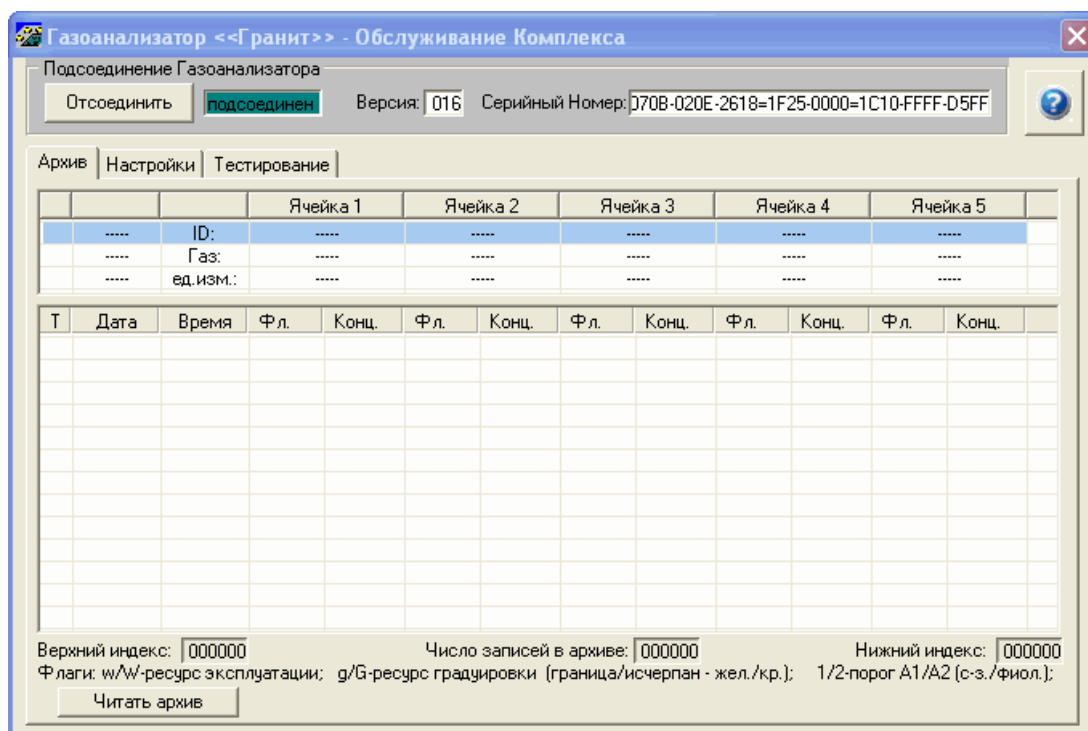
Газоанализатор <<Гранит>> - Обслуживание Комплекса

Подсоединение Газоанализатора

Отсоединить

подсоединен

Версия: 016

Серийный Номер: 070B-020E-2618=1F25-0000=1C10-FFFF-D5FF

Архив | Настройки | Тестирование

|  |  |  | Ячейка 1 | Ячейка 2 | Ячейка 3 | Ячейка 4 | Ячейка 5 |
|---|---|---|---|---|---|---|---|
|  | ----- | ID: | ----- | ----- | ----- | ----- | ----- |
|  | ----- | Газ: | ----- | ----- | ----- | ----- | ----- |
|  | ----- | ед.изм.: | ----- | ----- | ----- | ----- | ----- |

| Т | Дата | Время | Фл. | Конц. | Фл. | Конц. | Фл. | Конц. | Фл. | Конц. | Фл. | Конц. |
|---|---|---|---|---|---|---|---|---|---|---|---|---|

Верхний индекс: 000000

Число записей в архиве: 000000

Нижний индекс: 000000

Флаги: w/W-ресурс эксплуатации; g/G-ресурс градуировки (граница/исчерпан - жел./кр.); 1/2-порог А1/А2 (с-з./фиол.);

Читать архив